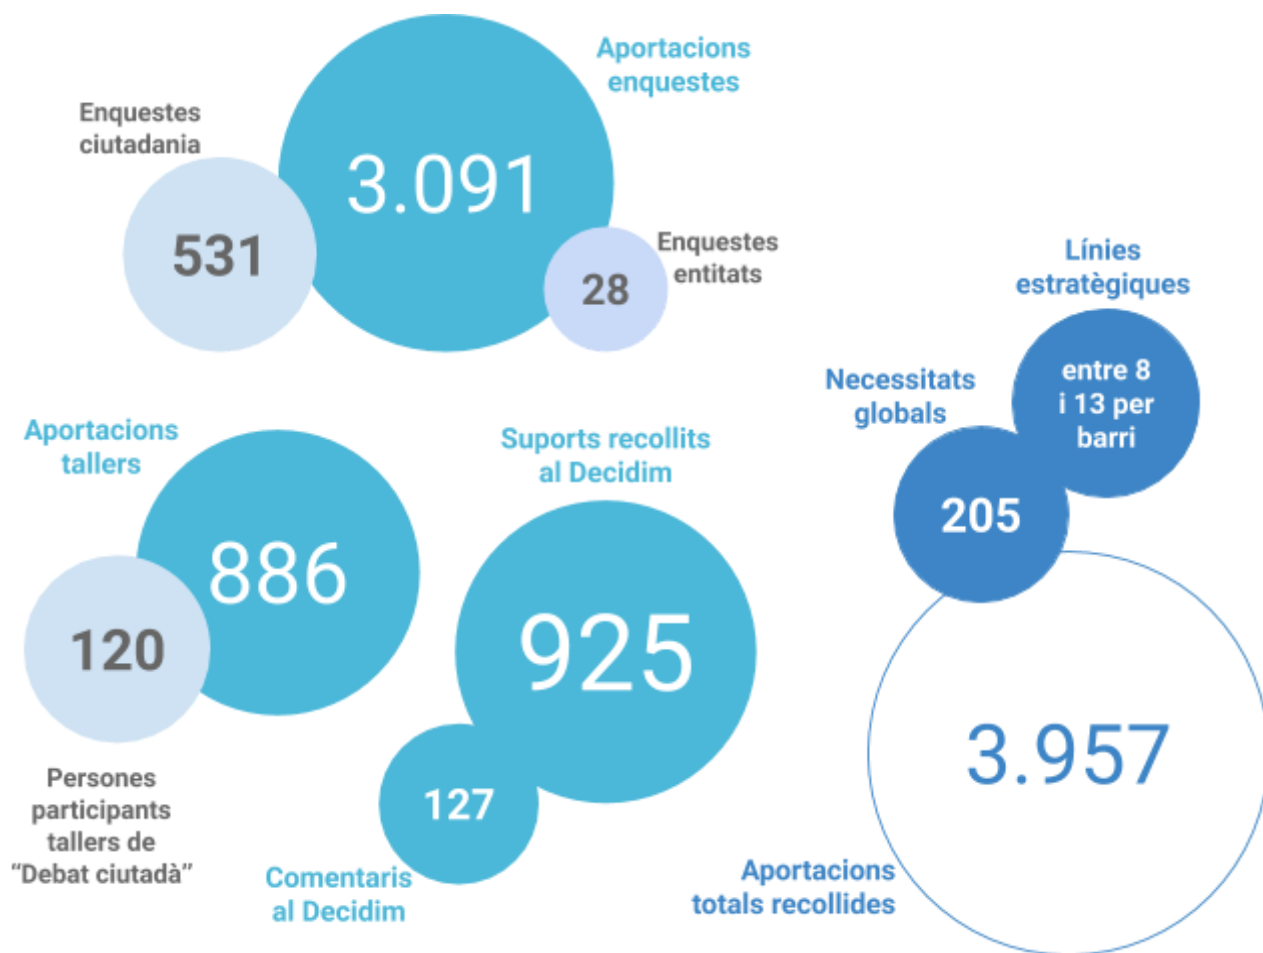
Aportacions enquestes

Enquestes ciutadania

3.091

531

28

Enquestes entitats

Línies estratègiques

Necessitats globals

entre 8 i 13 per barri

205

Aportacions tallers

Suports recollits al Decidim

886

120

925

3.957

Persones participants tallers de "Debat ciutadà"

127

Comentaris al Decidim

Aportacions totals recollides